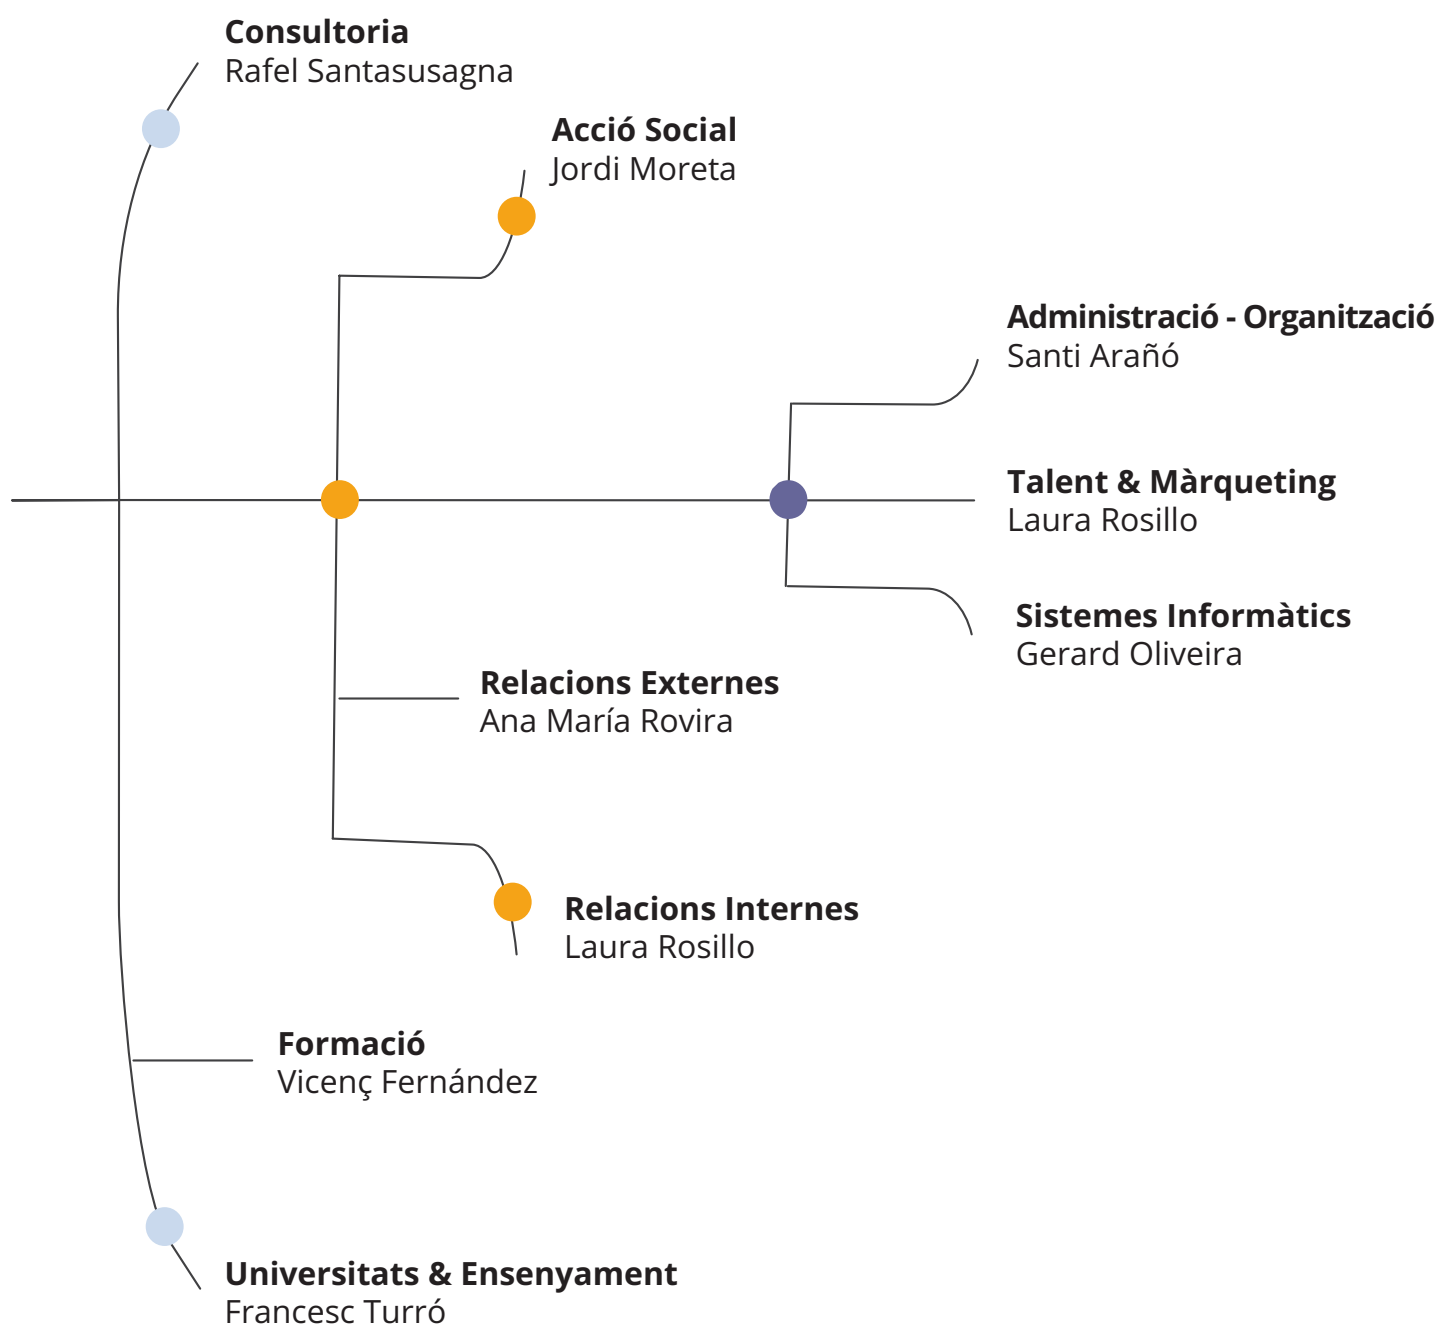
**Consultoria**
Rafel Santasusagna

**Acció Social**
Jordi Moreta

**Administració - Organització**
Santi Arañó

**Talent & Màrqueting**
Laura Rosillo

**Sistemes Informàtics**
Gerard Oliveira

**Relacions Externes**
Ana María Rovira

**Relacions Internes**
Laura Rosillo

**Formació**
Vicenç Fernández

**Universitats & Ensenyament**
Francesc Turró